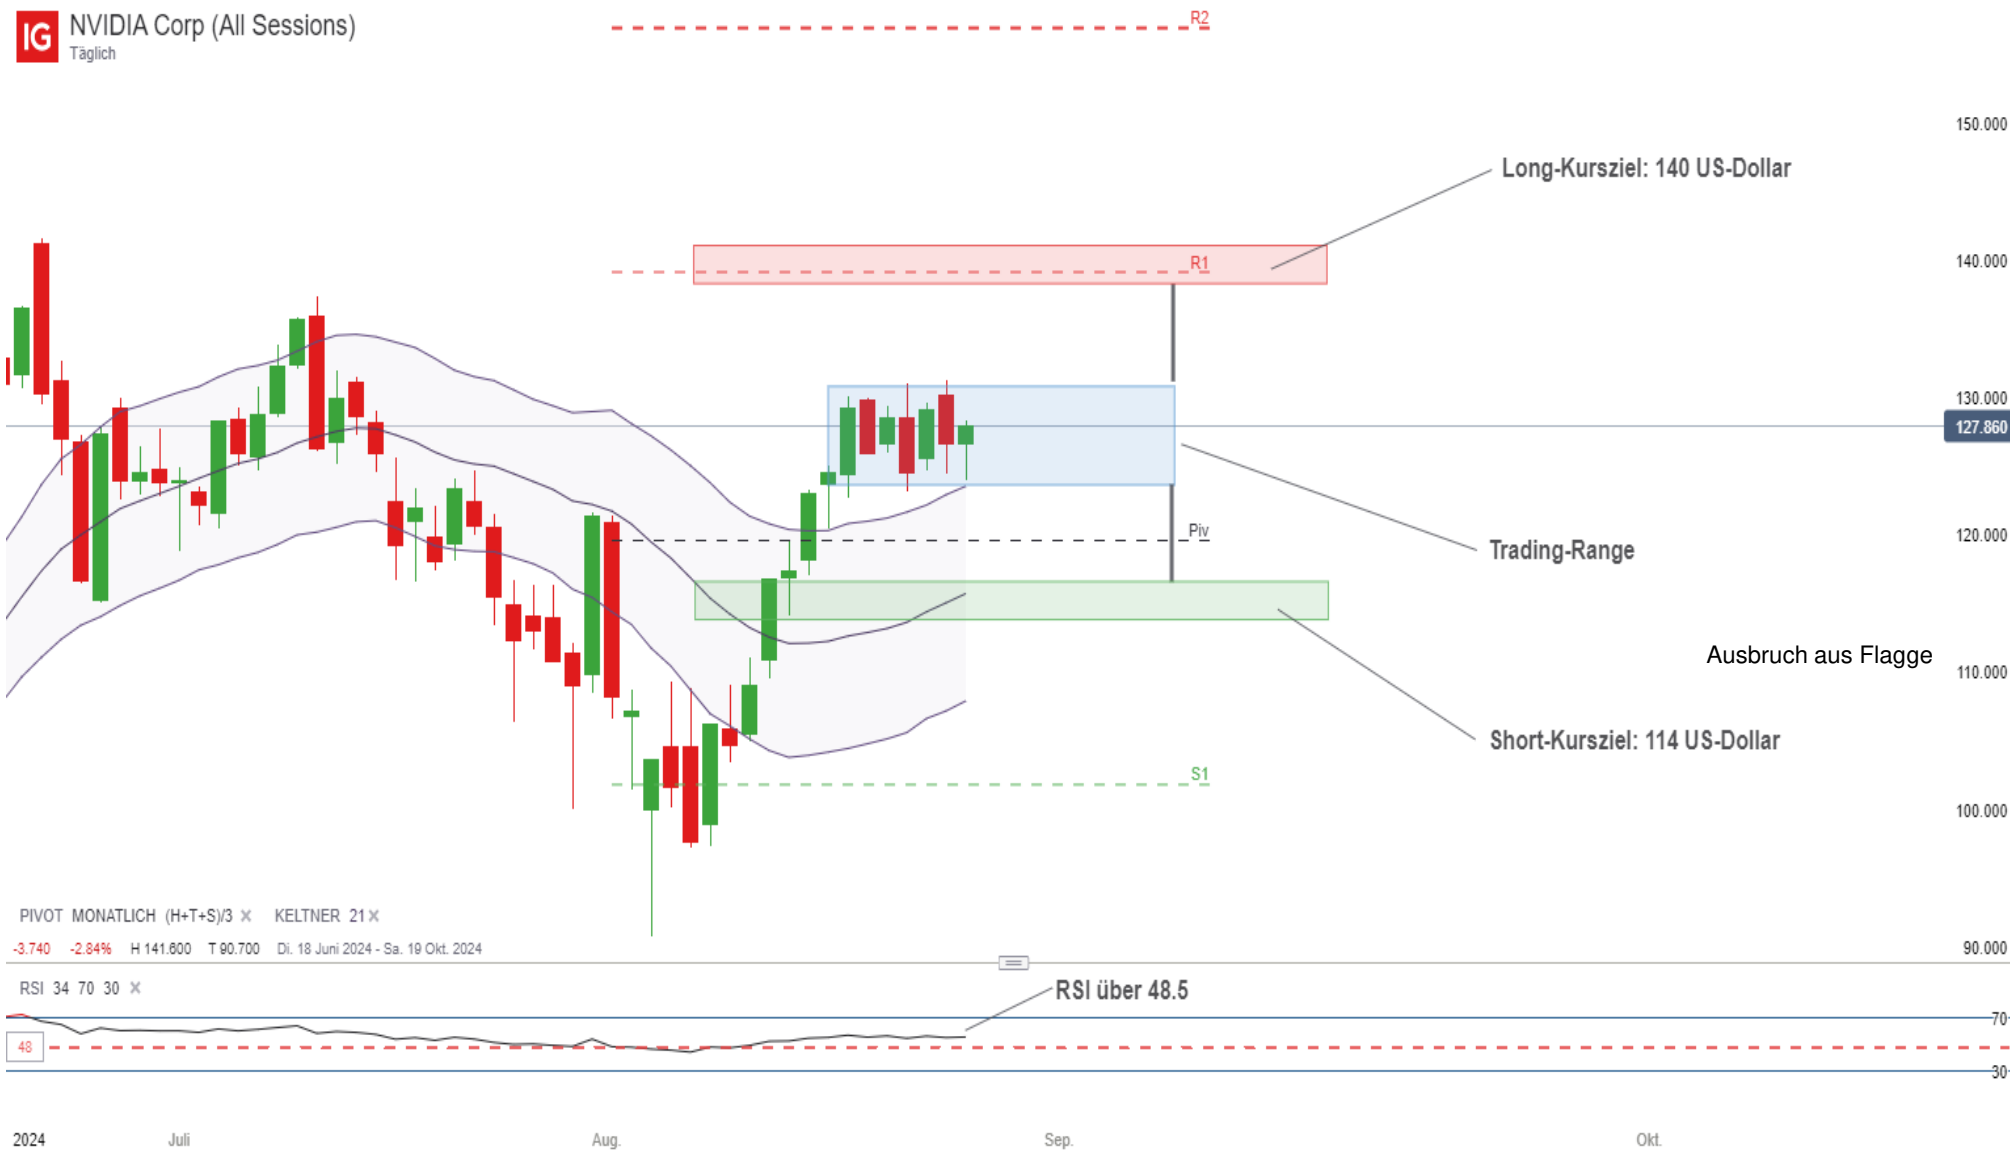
IG NVIDIA Corp (All Sessions)
Täglich

R2

150.000

Long-Kursziel: 140 US-Dollar

R1

140.000

130.000

127.860

Piv

Trading-Range

120.000

Ausbruch aus Flagge

110.000

Short-Kursziel: 114 US-Dollar

S1

100.000

PIVOT MONATLICH (H+T+S)/3 ✕ KELTNER 21 ✕

-3.740 -2.84% H 141.600 T 90.700 Di. 18 Juni 2024 - Sa. 19 Okt. 2024

90.000

RSI 34 70 30 ✕

RSI über 48.5

70

48

30

2024 Juli Aug. Sep. Okt.